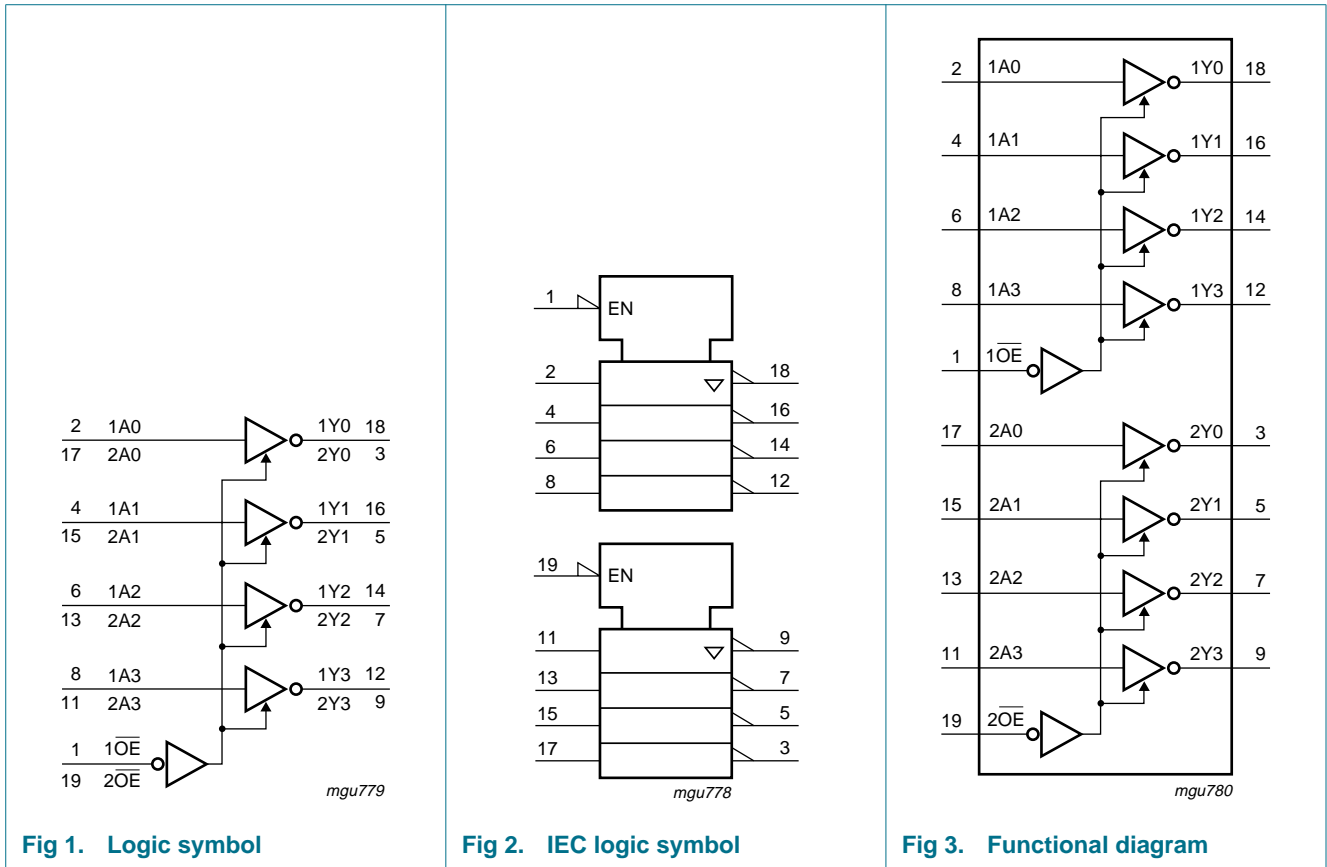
2 1A0 1Y0 18
17 2A0 2Y0 3
4 1A1 1Y1 16
15 2A1 2Y1 5
6 1A2 1Y2 14
13 2A2 2Y2 7
8 1A3 1Y3 12
11 2A3 2Y3 9
1 $1\overline{OE}$
19 $2\overline{OE}$
mgu779

Fig 1. Logic symbol

1 EN
2 18
4 16
6 14
8 12
19 EN
11 9
13 7
15 5
17 3
mgu778

Fig 2. IEC logic symbol

2 1A0 1Y0 18
4 1A1 1Y1 16
6 1A2 1Y2 14
8 1A3 1Y3 12
1 $1\overline{OE}$
17 2A0 2Y0 3
15 2A1 2Y1 5
13 2A2 2Y2 7
11 2A3 2Y3 9
19 $2\overline{OE}$
mgu780

Fig 3. Functional diagram